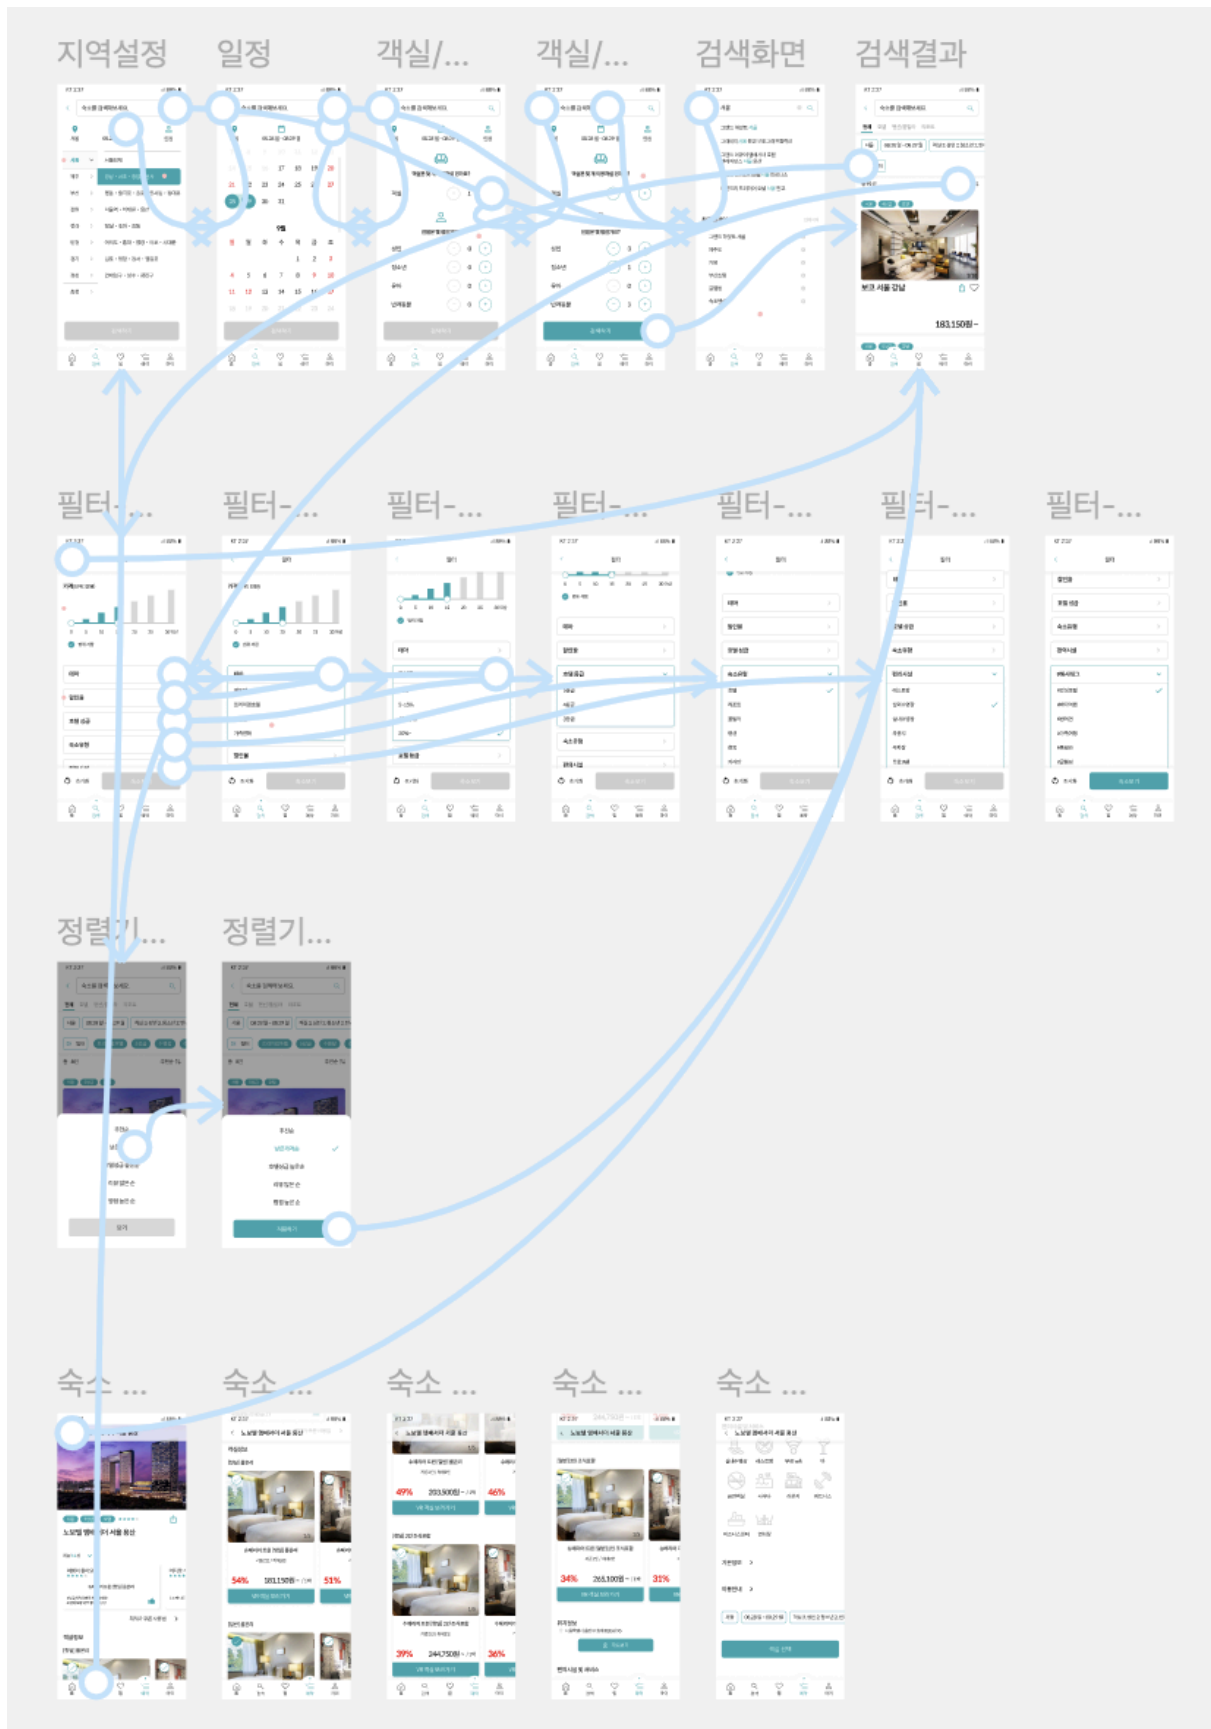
지역설정 일정 객실/... 객실/... 검색화면 검색결과

보코 서울 강남

183,150원~

필터-... 필터-... 필터-... 필터-... 필터-... 필터-... 필터-...

정렬기... 정렬기...

숙소 ... 숙소 ... 숙소 ... 숙소 ... 숙소 ...

54% 183,150원~ 51%

49% 203,500원~ 46%

39% 244,750원~ 36%

34% 265,100원~ 31%